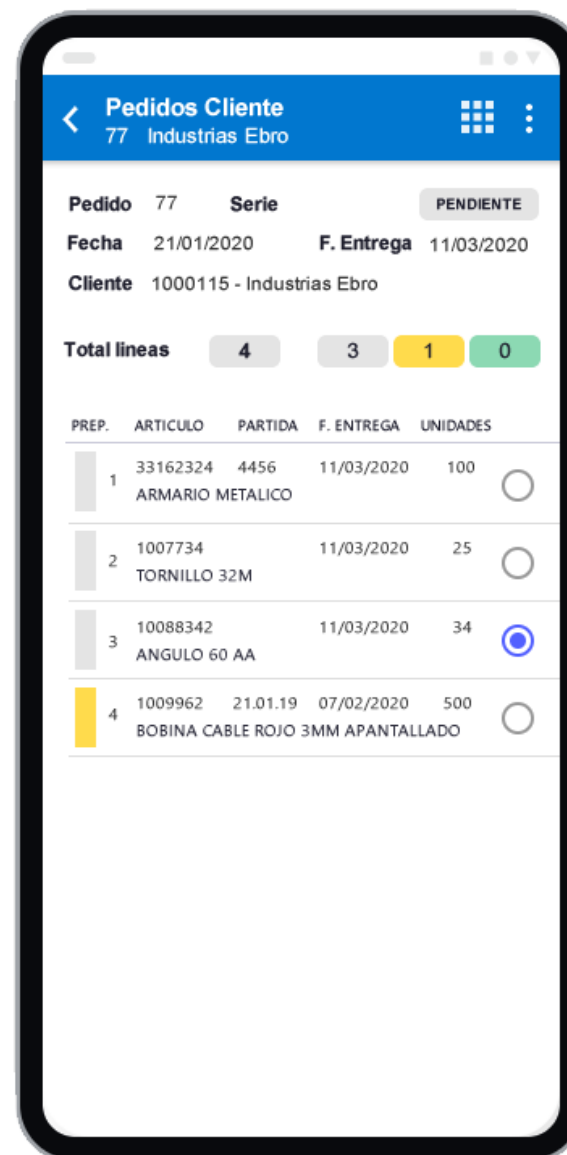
Pedidos Cliente
77 Industrias Ebro

Pedido 77 Serie PENDIENTE
Fecha 21/01/2020 F. Entrega 11/03/2020
Cliente 1000115 - Industrias Ebro

Total lineas 4 3 1 0

| PREP. | ARTICULO | PARTIDA | F. ENTREGA | UNIDADES |
|---|---|---|---|---|
| 1 | 33162324 ARMARIO METALICO | 4456 | 11/03/2020 | 100 |
| 2 | 1007734 TORNILLO 32M | | 11/03/2020 | 25 |
| 3 | 10088342 ANGULO 60 AA | | 11/03/2020 | 34 |
| 4 | 1009962 BOBINA CABLE ROJO 3MM APANTALLADO | 21.01.19 | 07/02/2020 | 500 |